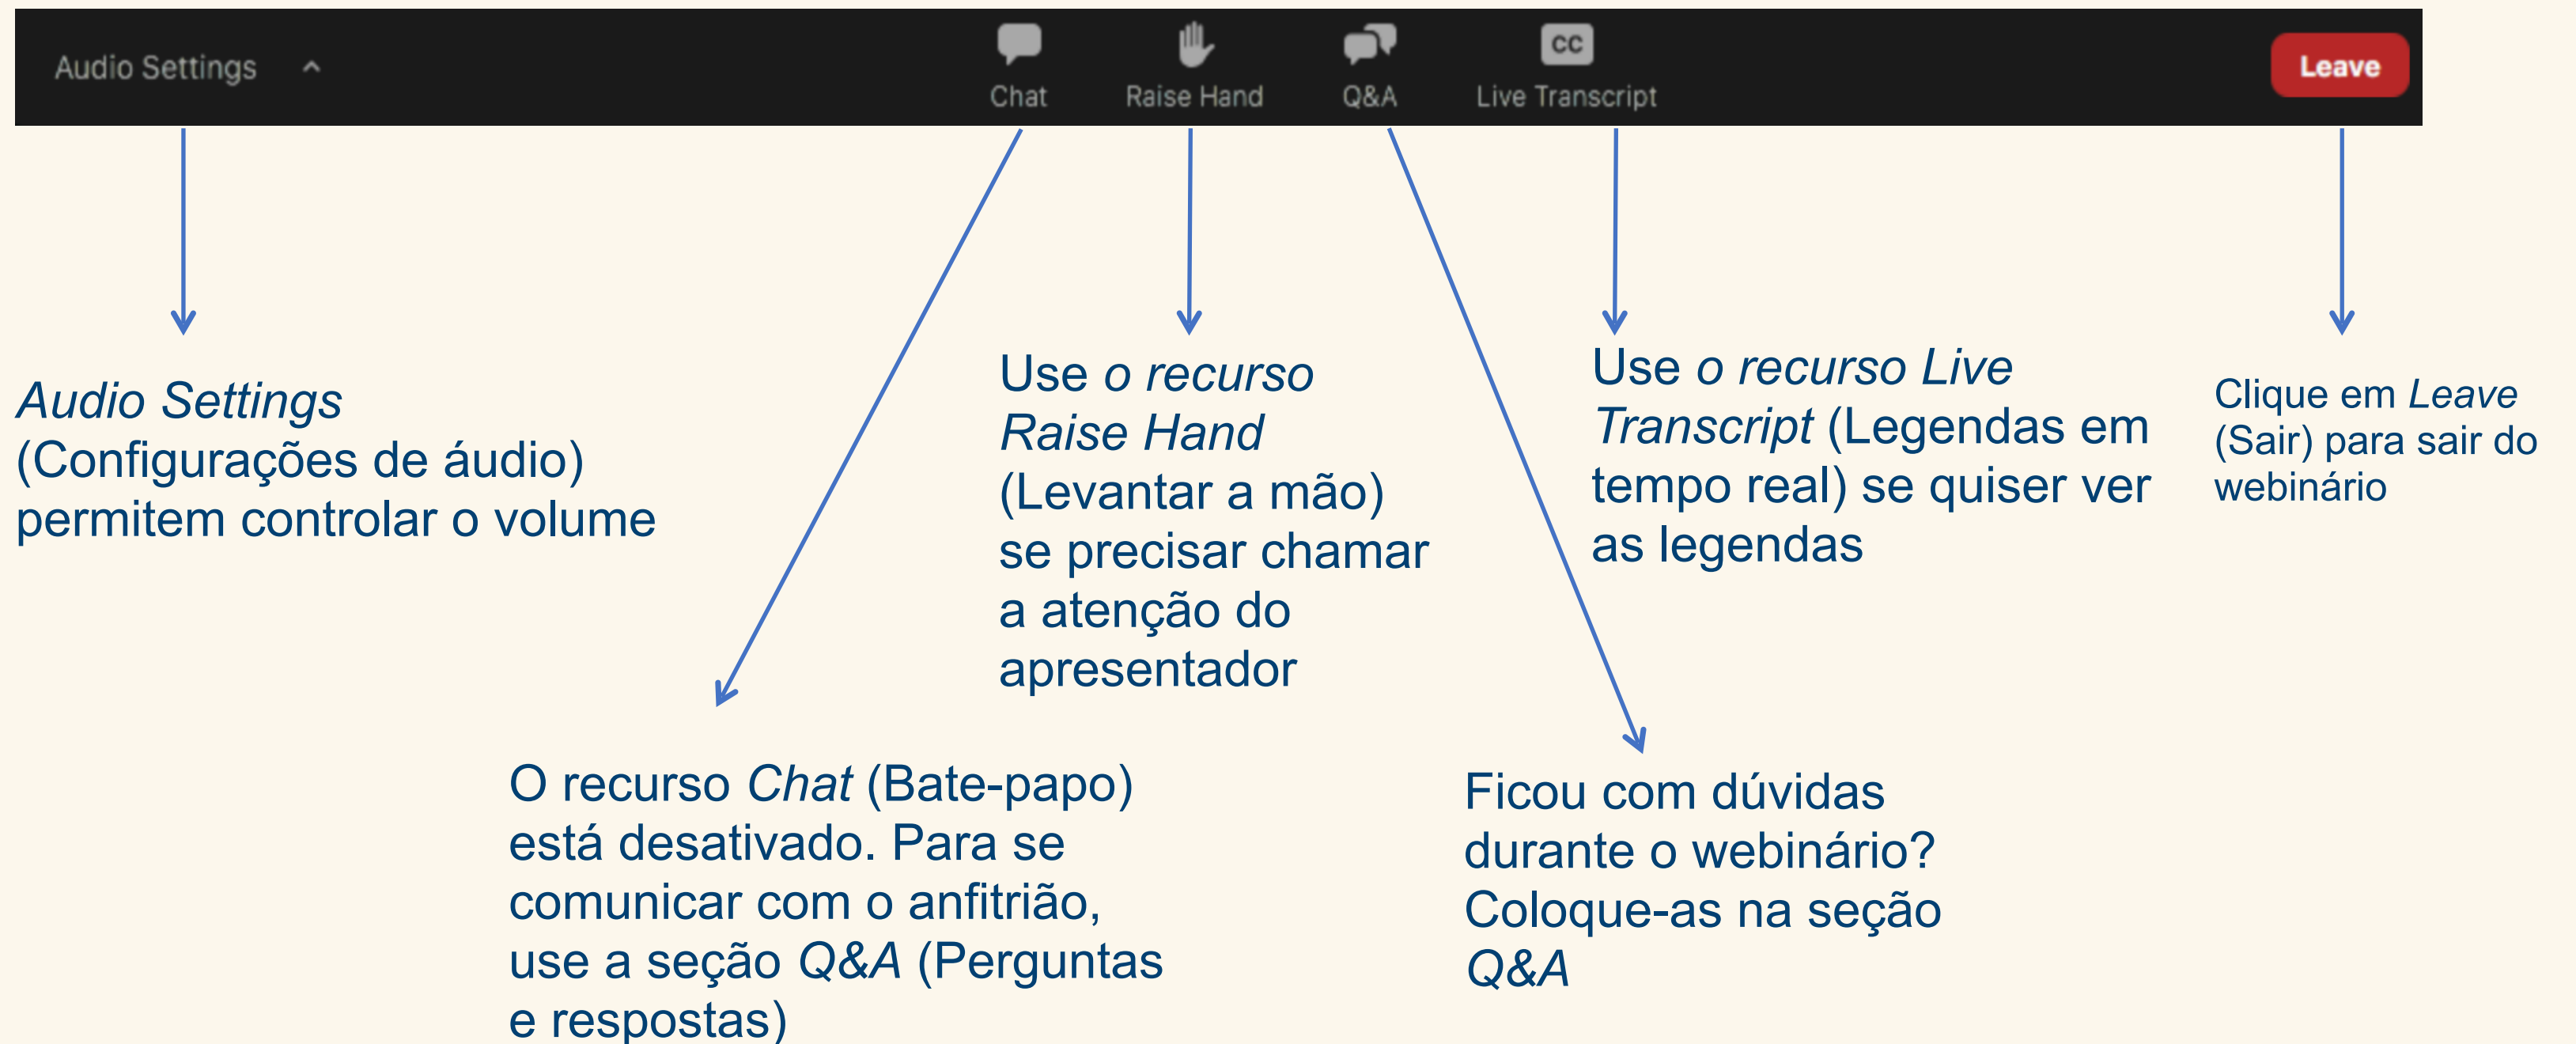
Audio Settings ^

Chat

Raise Hand

Q&A

CC

Live Transcript

Leave

*Audio Settings* (Configurações de áudio) permitem controlar o volume

Use *o recurso Raise Hand* (Levantar a mão) se precisar chamar a atenção do apresentador

Use *o recurso Live Transcript* (Legendas em tempo real) se quiser ver as legendas

Clique em *Leave* (Sair) para sair do webinário

O recurso *Chat* (Bate-papo) está desativado. Para se comunicar com o anfitrião, use a seção *Q&A* (Perguntas e respostas)

Ficou com dúvidas durante o webinário? Coloque-as na seção *Q&A*